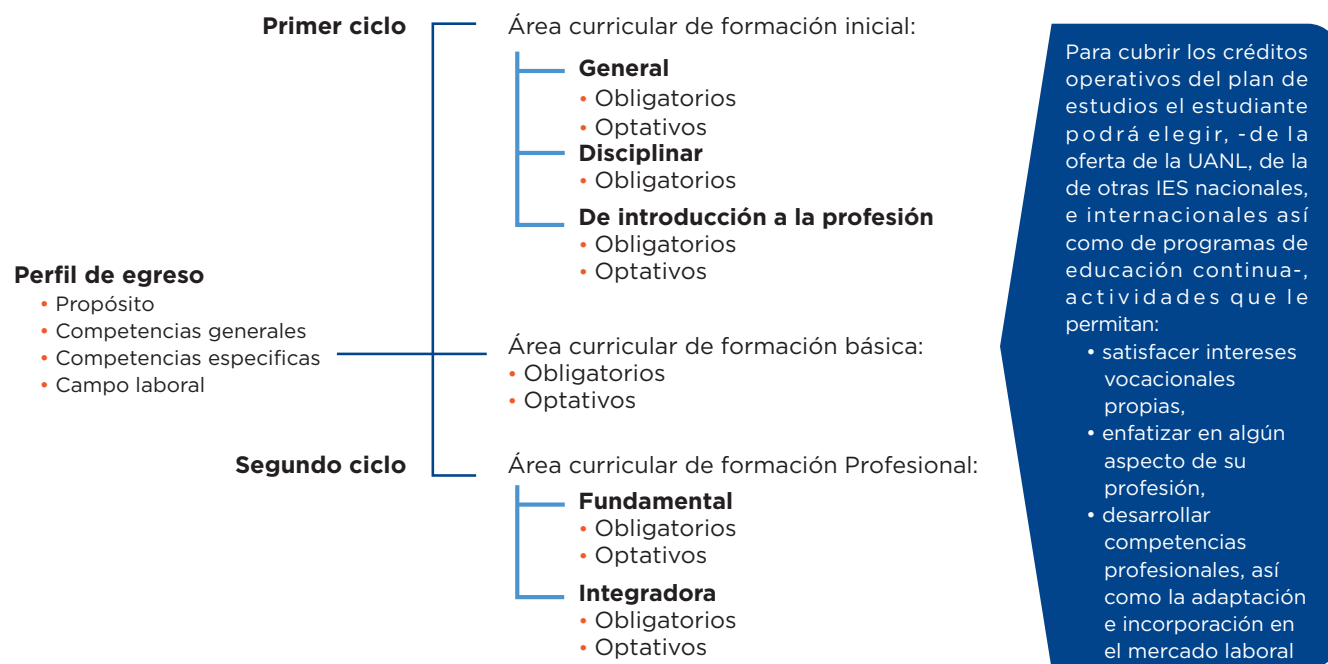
**Perfil de egreso**
• Propósito
• Competencias generales
• Competencias especificas
• Campo laboral

**Primer ciclo**

Área curricular de formación inicial:

**General**
• Obligatorios
• Optativos

**Disciplinar**
• Obligatorios

**De introducción a la profesión**
• Obligatorios
• Optativos

Área curricular de formación básica:
• Obligatorios
• Optativos

**Segundo ciclo**

Área curricular de formación Profesional:

**Fundamental**
• Obligatorios
• Optativos

**Integradora**
• Obligatorios
• Optativos

Para cubrir los créditos operativos del plan de estudios el estudiante podrá elegir, -de la oferta de la UANL, de la de otras IES nacionales, e internacionales así como de programas de educación continua-, actividades que le permitan:
• satisfacer intereses vocacionales propias,
• enfatizar en algún aspecto de su profesión,
• desarrollar competencias profesionales, así como la adaptación e incorporación en el mercado laboral